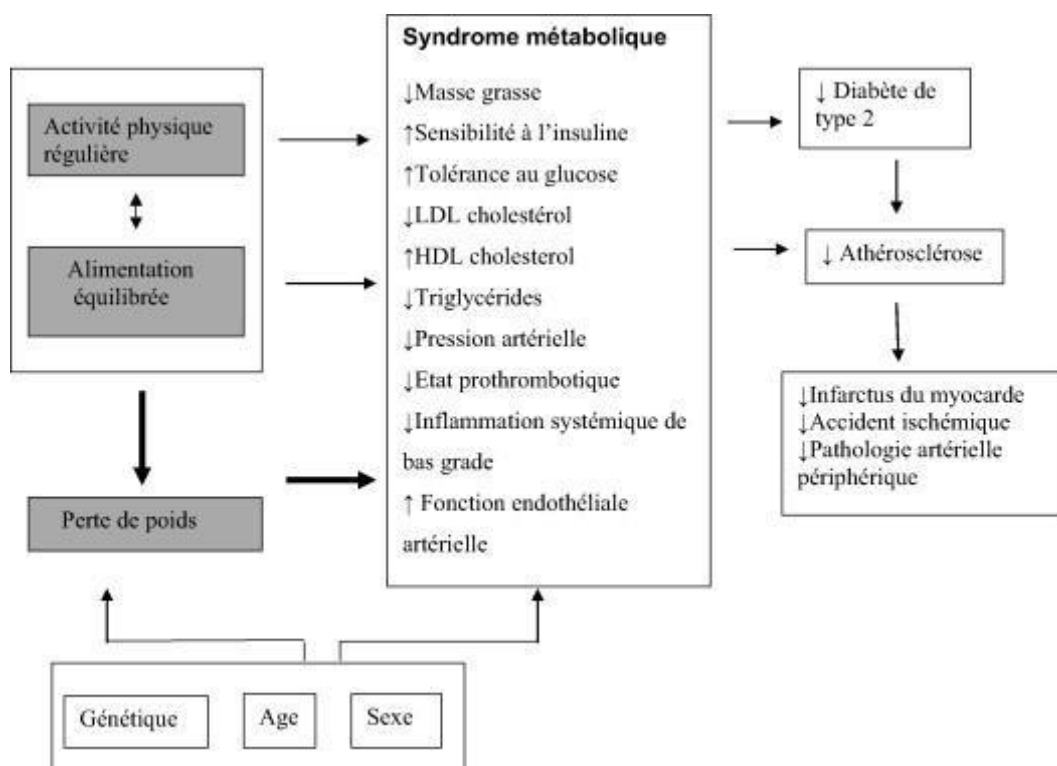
Activité physique régulière

Alimentation équilibrée

Perte de poids

Syndrome métabolique

↓Masse grasse
↑Sensibilité à l'insuline
↑Tolérance au glucose
↓LDL cholestérol
↑HDL cholesterol
↓Triglycérides
↓Pression artérielle
↓Etat prothrombotique
↓Inflammation systémique de bas grade
↑ Fonction endothéliale artérielle

↓ Diabète de type 2

↓ Athérosclérose

↓Infarctus du myocarde
↓Accident ischémique
↓Pathologie artérielle périphérique

Génétique

Age

Sexe